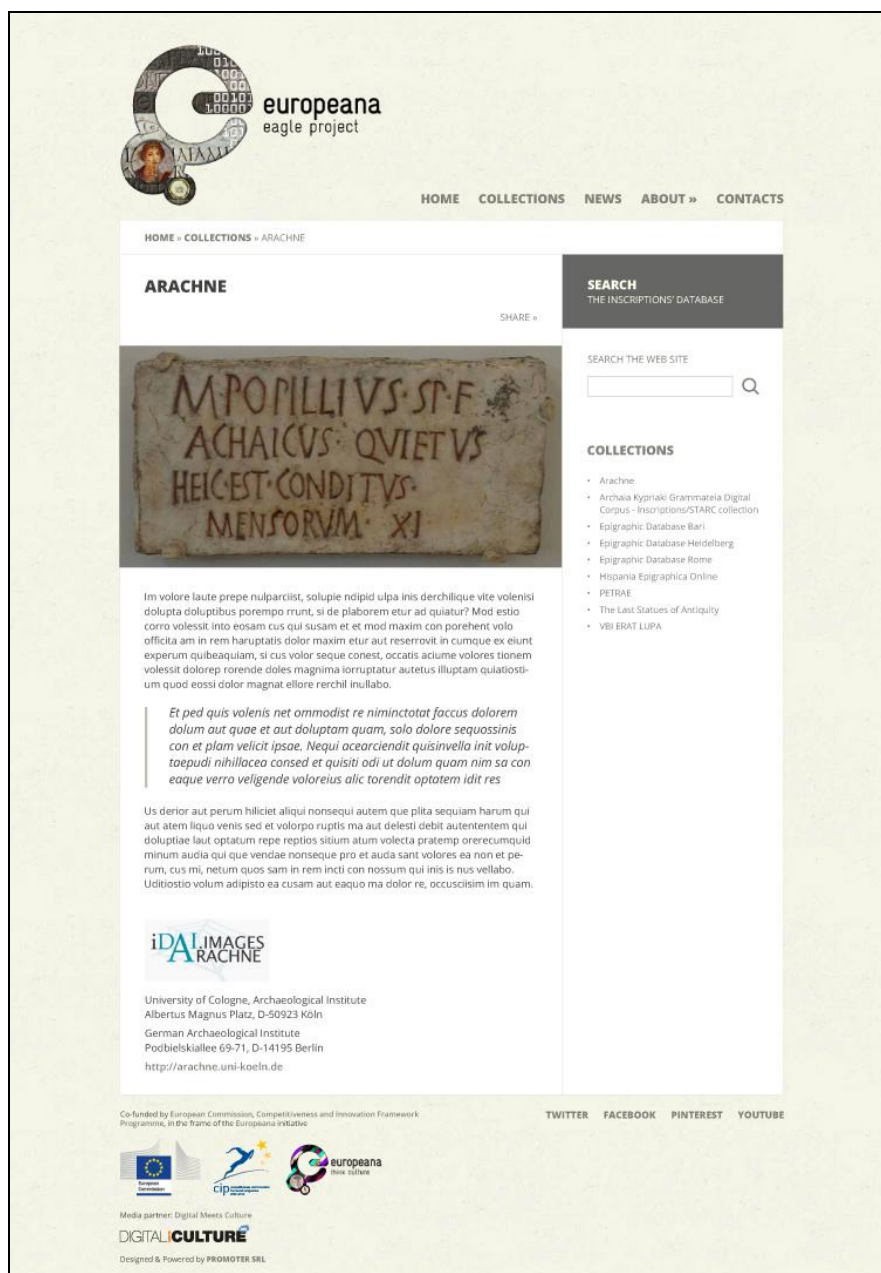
europeana
eagle project

HOME COLLECTIONS NEWS ABOUT » CONTACTS

HOME » COLLECTIONS » ARACHNE

ARACHNE

SHARE »

M·POPILLIVS·SP·F
ACHAICVS· QVIETVS
HEIC·EST·CONDITVS·
MENSORVM· XI

Im volore laute prepe nulparciist, solupie ndipid ulpa inis derchilique vite volenisi dolupta doluptibus porempo rrunt, si de plaborem etur ad quiatur? Mod estio corro volessit into eosam cus qui susam et et mod maxim con porehent volo officita am in rem haruptatis dolor maxim etur aut reserrovit in cumque ex eiunt experum quibeaquiam, si cus volor seque conest, occatis aciume volores tionem volessit dolorep rorende doles magnima iorruptatur autetus illuptam quiatiostium quod eossi dolor magnat ellore rerchil inullabo.

Et ped quis volenis net ommodist re nimintotat faccus dolorem dolum aut quae et aut doluptam quam, solo dolore sequossinis con et plam velicit ipsae. Nequi acearciendit quisinvella init voluptaepudi nihillacea consed et quisiti odi ut dolum quam nim sa con eaque verro veligende voloreius alic torendit optatem idit res

Us derior aut perum hiliciet aliqui nonsequi autem que plita sequiam harum qui aut atem liquo venis sed et volorpo ruptis ma aut delesti debit autententem qui doluptiae laut optatum repe reptios sitium atum volecta pratemp orerecumquid minum audia qui que vendae nonseque pro et auda sant volores ea non et perum, cus mi, netum quos sam in rem incti con nossum qui inis is nus vellabo. Uditiostio volum adipisto ea cusam aut eaquo ma dolor re, occusciisim im quam.

iDAI.IMAGES ARACHNE

University of Cologne, Archaeological Institute
Albertus Magnus Platz, D-50923 Köln
German Archaeological Institute
Podbielskiallee 69-71, D-14195 Berlin
http://arachne.uni-koeln.de

SEARCH
THE INSCRIPTIONS' DATABASE

SEARCH THE WEB SITE

COLLECTIONS

• Arachne
• Archaia Kypriaki Grammateia Digital Corpus - Inscriptions/STARC collection
• Epigraphic Database Bari
• Epigraphic Database Heidelberg
• Epigraphic Database Rome
• Hispania Epigraphica Online
• PETRAE
• The Last Statues of Antiquity
• VBI ERAT LUPA

Co-funded by European Commission, Competitiveness and Innovation Framework Programme, in the frame of the Europeana initiative

TWITTER FACEBOOK PINTEREST YOUTUBE

European Commission
cip
europeana think culture

Media partner: Digital Meets Culture
DIGITALCULTURE
Designed & Powered by PROMOTER SRL